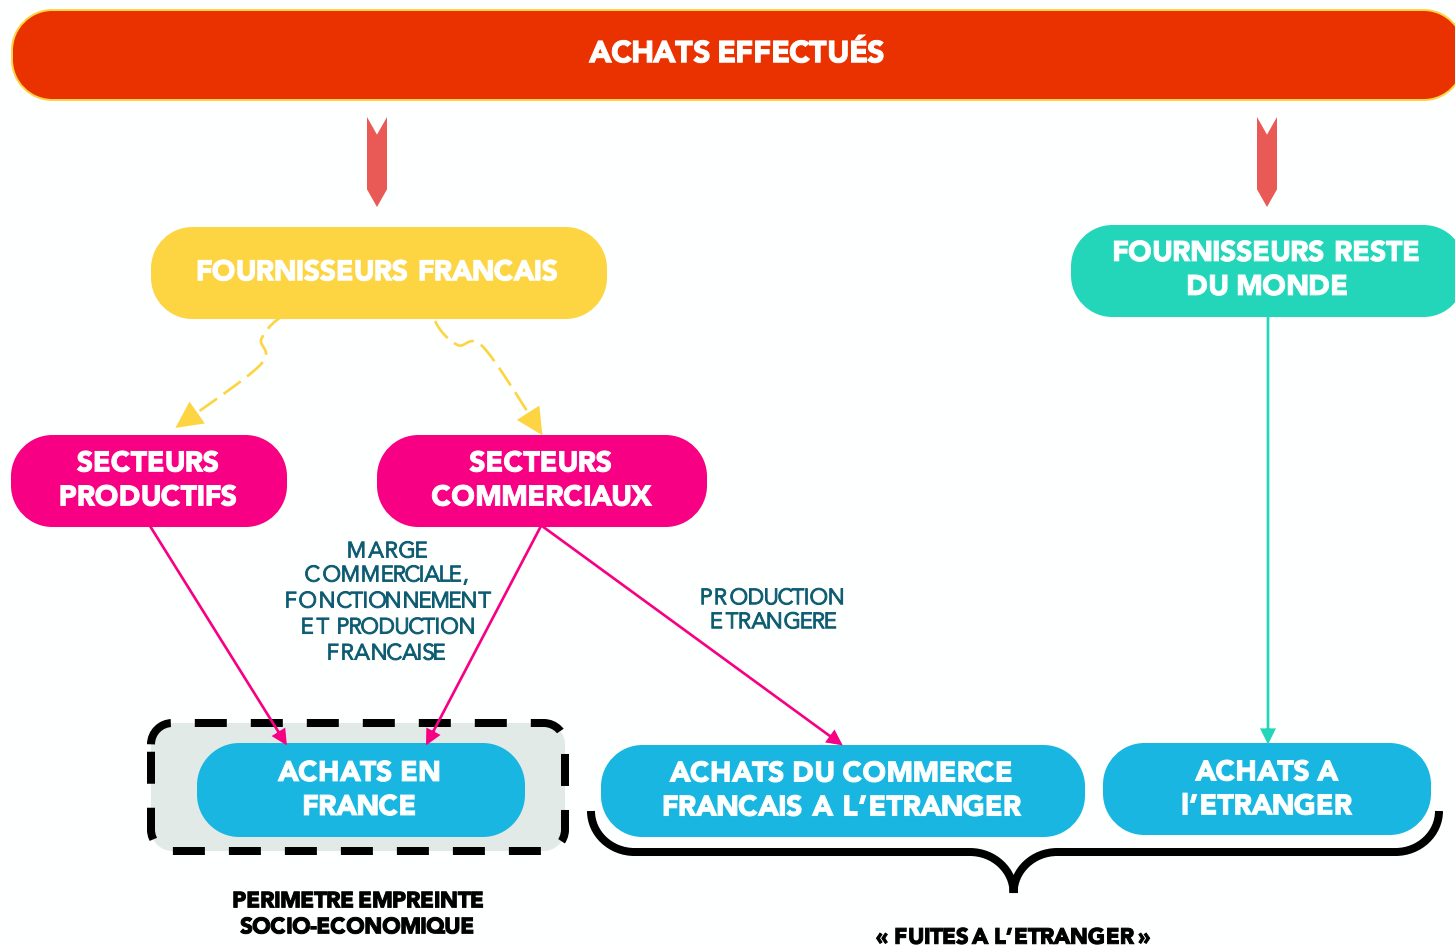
ACHATS EFFECTUÉS

FOURNISSEURS FRANCAIS

FOURNISSEURS RESTE DU MONDE

SECTEURS PRODUCTIFS

SECTEURS COMMERCIAUX

MARGE COMMERCIALE, FONCTIONNEMENT ET PRODUCTION FRANCAISE

PRODUCTION ETRANGERE

ACHATS EN FRANCE

ACHATS DU COMMERCE FRANCAIS A L'ETRANGER

ACHATS A l'ETRANGER

PERIMETRE EMPREINTE SOCIO-ECONOMIQUE

« FUITES A L'ETRANGER »